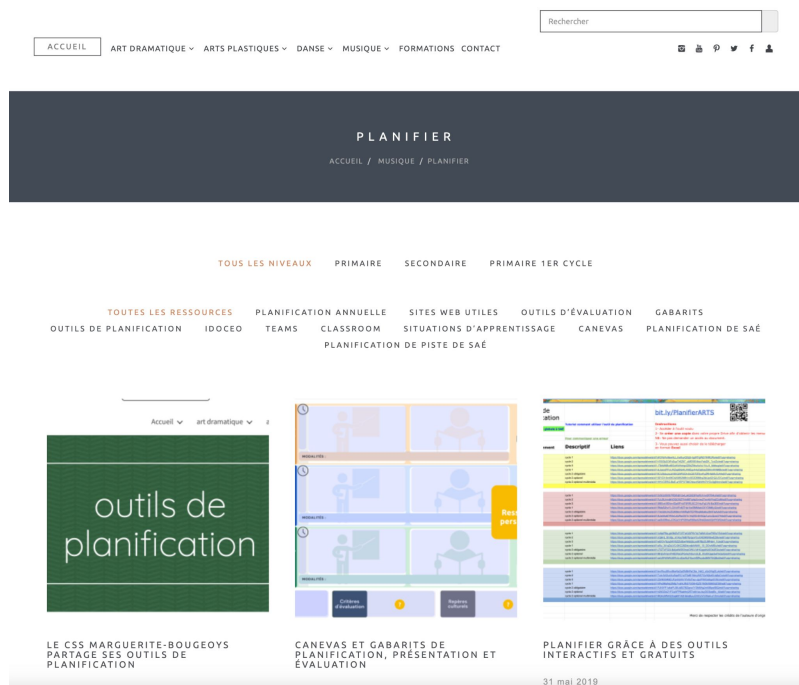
Rechercher

ACCUEIL ART DRAMATIQUE ARTS PLASTIQUES DANSE MUSIQUE FORMATIONS CONTACT

PLANIFIER

ACCUEIL / MUSIQUE / PLANIFIER

TOUS LES NIVEAUX PRIMAIRE SECONDAIRE PRIMAIRE 1ER CYCLE

TOUTES LES RESSOURCES PLANIFICATION ANNUELLE SITES WEB UTILES OUTILS D'ÉVALUATION GABARITS OUTILS DE PLANIFICATION IDOCEO TEAMS CLASSROOM SITUATIONS D'APPRENTISSAGE CANEVAS PLANIFICATION DE SAÉ PLANIFICATION DE PISTE DE SAÉ

Accueil art dramatique

outils de planification

NIVEAU / FÉE :

Critères d'évaluation

Repères culturels

Ress pers

bit.ly/PlanifierARTS

Descriptif Liens

LE CSS MARGUERITE-BOURGEOYS PARTAGE SES OUTILS DE PLANIFICATION

CANEVAS ET GABARITS DE PLANIFICATION, PRÉSENTATION ET ÉVALUATION

PLANIFIER GRÂCE À DES OUTILS INTERACTIFS ET GRATUITS

31 mai 2019